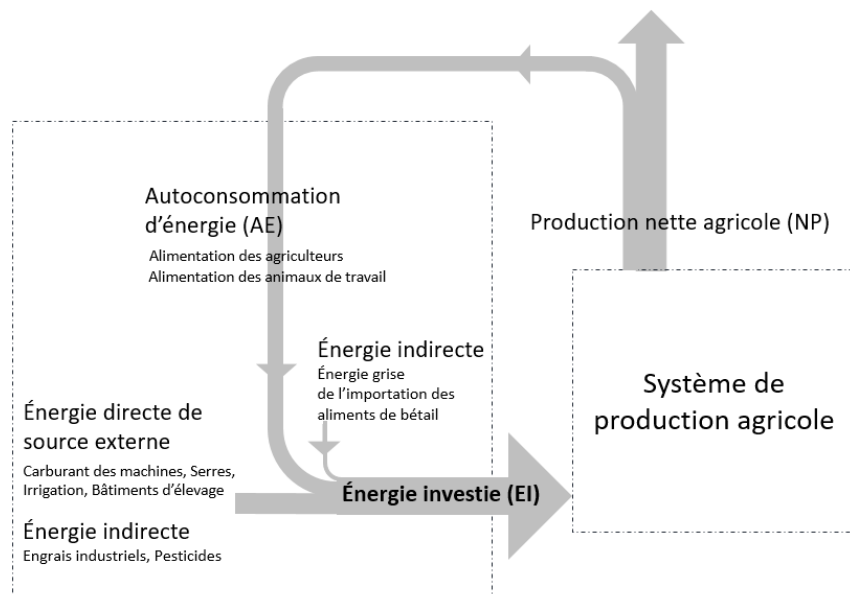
Autoconsommation d'énergie (AE)

Alimentation des agriculteurs
Alimentation des animaux de travail

Production nette agricole (NP)

Énergie indirecte
Énergie grise de l'importation des aliments de bétail

Énergie directe de source externe
Carburant des machines, Serres, Irrigation, Bâtiments d'élevage

Énergie indirecte
Engrais industriels, Pesticides

Énergie investie (EI)

Système de production agricole